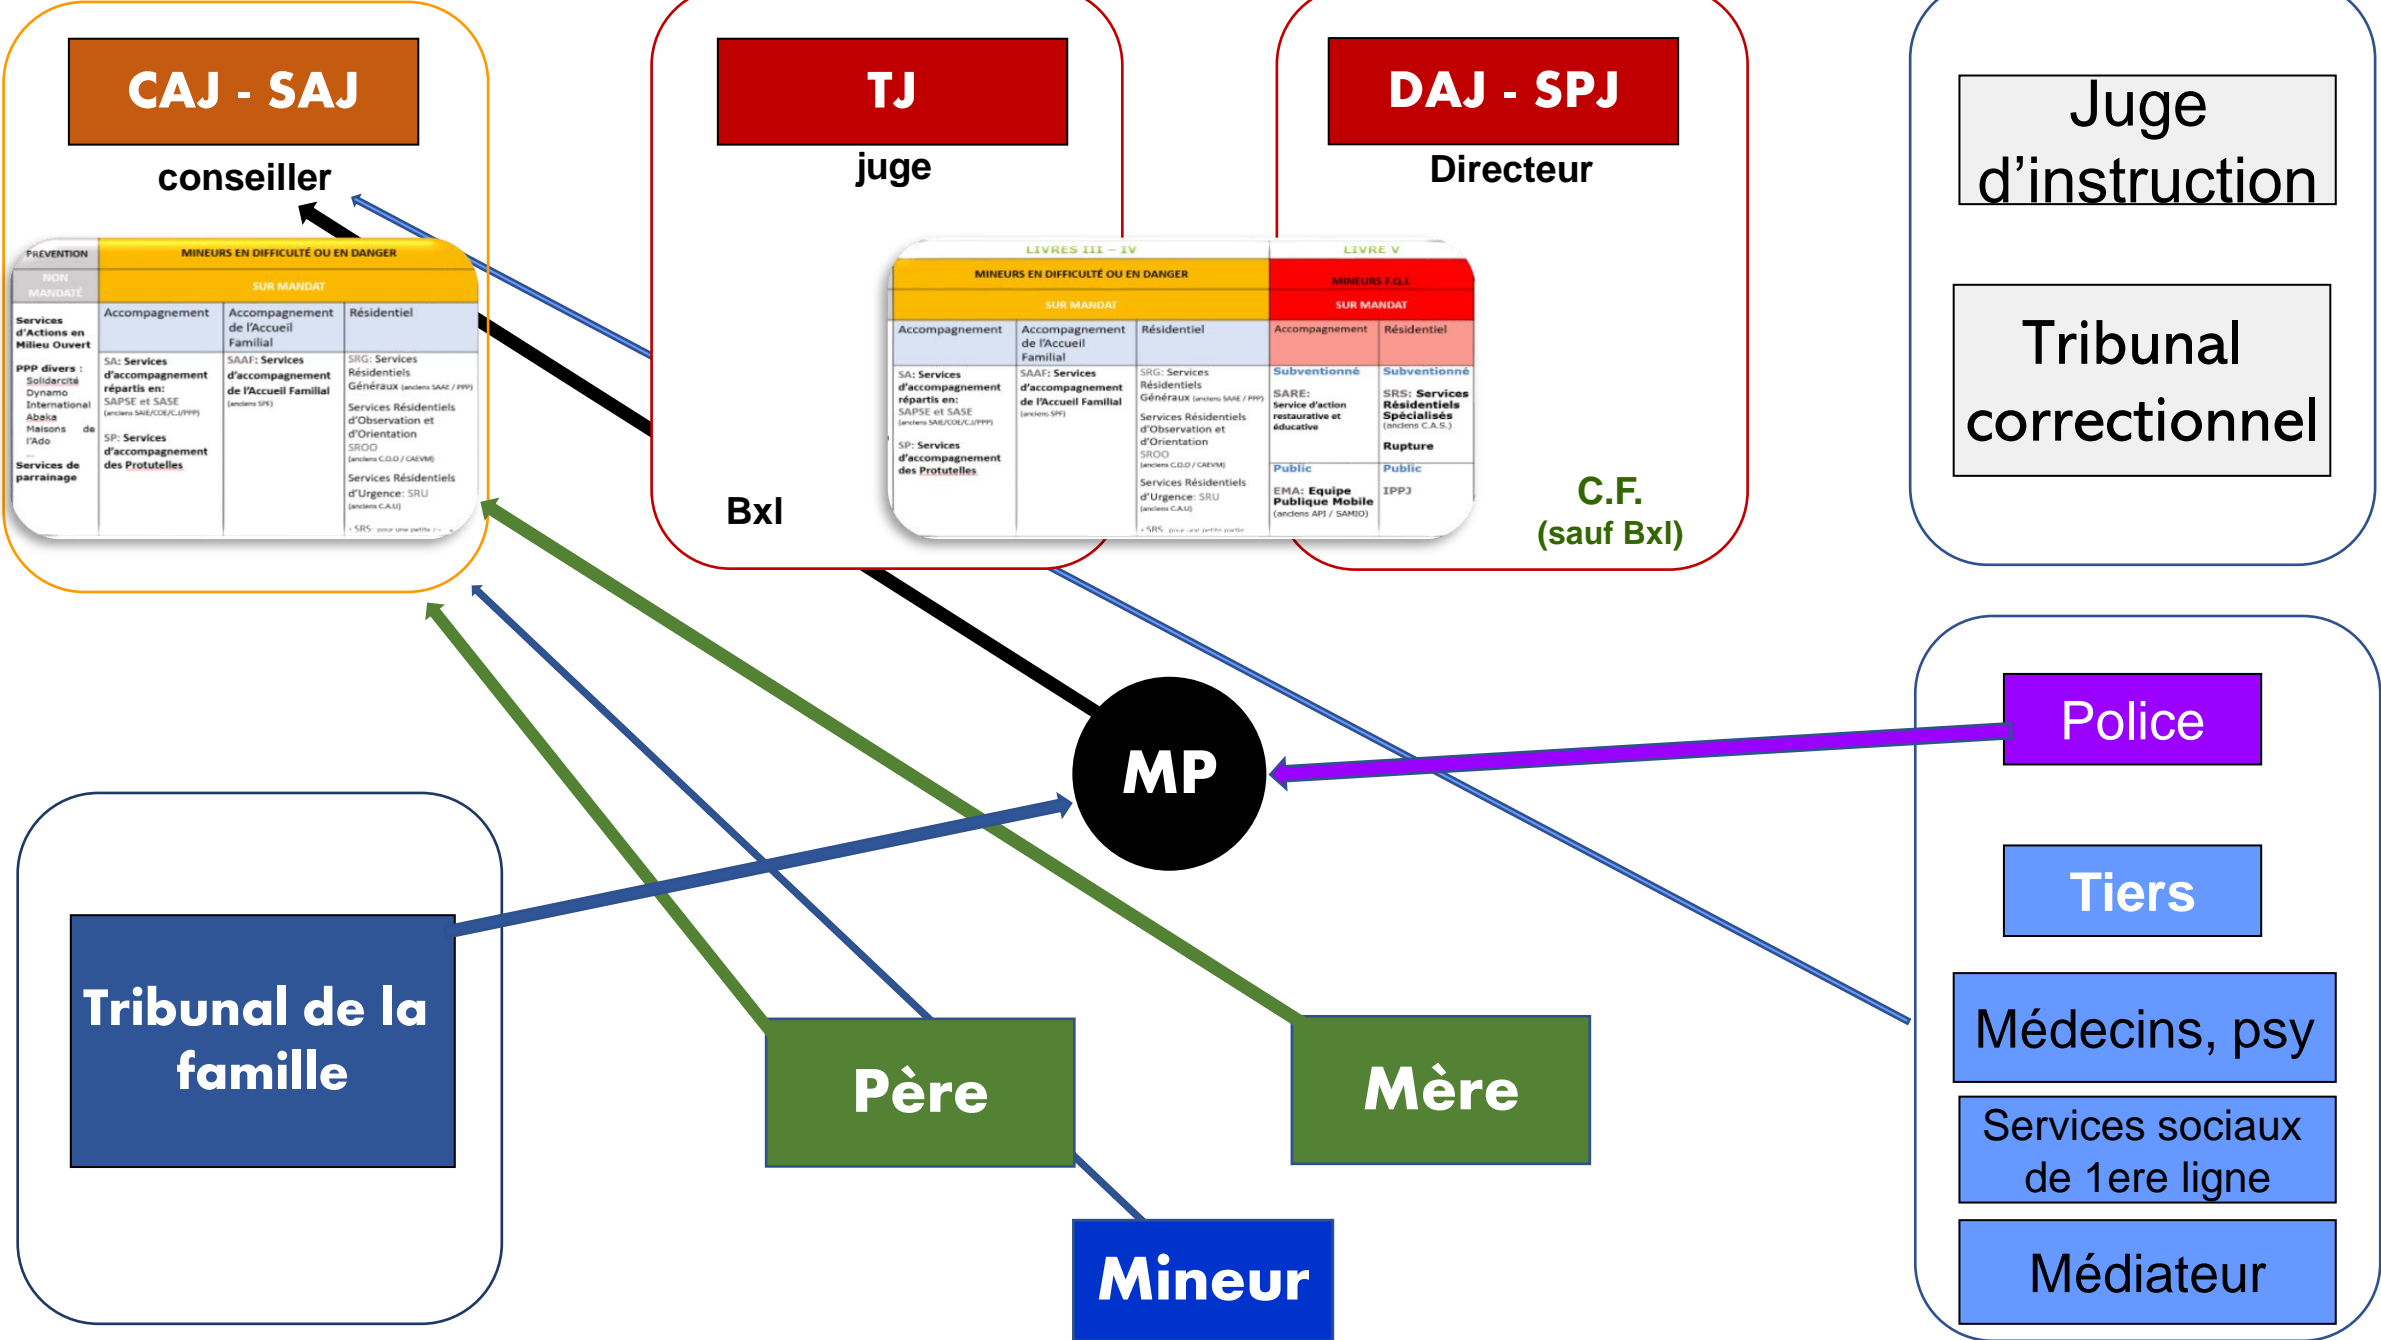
CAJ - SAJ

conseiller

| PREVENTION | MINEURS EN DIFFICULTÉ OU EN DANGER | | |
|---|---|---|---|
| NON MANDATÉ | SUR MANDAT | | |
| Services d'Actions en Milieu Ouvert | Accompagnement | Accompagnement de l'Accueil Familial | Résidentiel |
| PPP divers : Solidarcité Dynamo International Abaka Maisons de l'Ado ... Services de parrainage | SA: Services d'accompagnement répartis en: SAPSE et SASE (anciens SAIE/COE/C.I/PPP) SP: Services d'accompagnement des Protutelles | SAAF: Services d'accompagnement de l'Accueil Familial (anciens SPF) | SRG: Services Résidentiels Généraux (anciens SAAE / PPP) Services Résidentiels d'Observation et d'Orientation SROO (anciens C.O.O / CAEVM) Services Résidentiels d'Urgence: SRU (anciens C.A.U) - SRS: pour une petite p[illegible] |

TJ

juge

Bxl

DAJ - SPJ

Directeur

C.F. (sauf Bxl)

| LIVRES III – IV | | | LIVRE V | |
|---|---|---|---|---|
| MINEURS EN DIFFICULTÉ OU EN DANGER | | | MINEURS F.Q.I. | |
| SUR MANDAT | | | SUR MANDAT | |
| Accompagnement | Accompagnement de l'Accueil Familial | Résidentiel | Accompagnement | Résidentiel |
| SA: Services d'accompagnement répartis en: SAPSE et SASE (anciens SAIE/COE/C.I/PPP) SP: Services d'accompagnement des Protutelles | SAAF: Services d'accompagnement de l'Accueil Familial (anciens SPF) | SRG: Services Résidentiels Généraux (anciens SAAE / PPP) Services Résidentiels d'Observation et d'Orientation SROO (anciens C.O.O / CAEVM) Services Résidentiels d'Urgence: SRU (anciens C.A.U) - SRS: pour une petite partie | Subventionné SARE: Service d'action restaurative et éducative Public EMA: Equipe Publique Mobile (anciens API / SAMIO) | Subventionné SRS: Services Résidentiels Spécialisés (anciens C.A.S.) Rupture Public IPPJ |

Juge d'instruction

Tribunal correctionnel

Police

Tiers

Médecins, psy

Services sociaux de 1ere ligne

Médiateur

MP

Tribunal de la famille

Père

Mère

Mineur